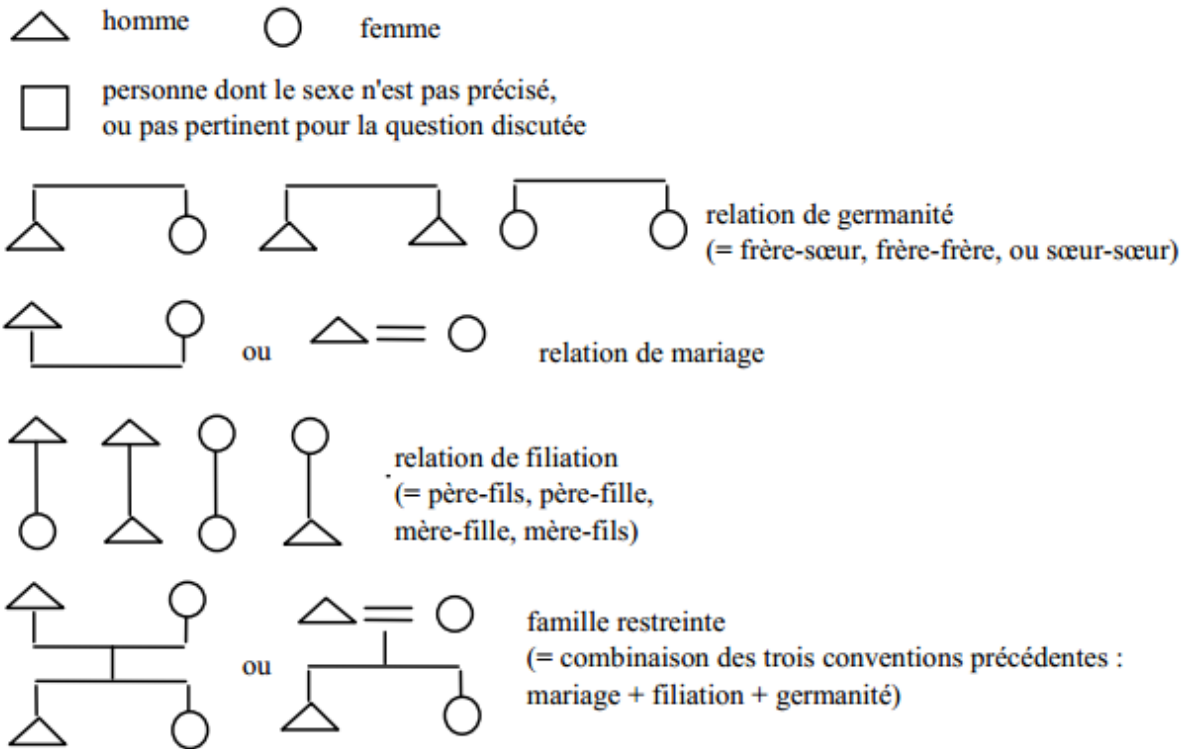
homme femme

personne dont le sexe n'est pas précisé, ou pas pertinent pour la question discutée

relation de germanité (= frère-sœur, frère-frère, ou sœur-sœur)

ou relation de mariage

relation de filiation (= père-fils, père-fille, mère-fille, mère-fils)

ou famille restreinte (= combinaison des trois conventions précédentes : mariage + filiation + germanité)